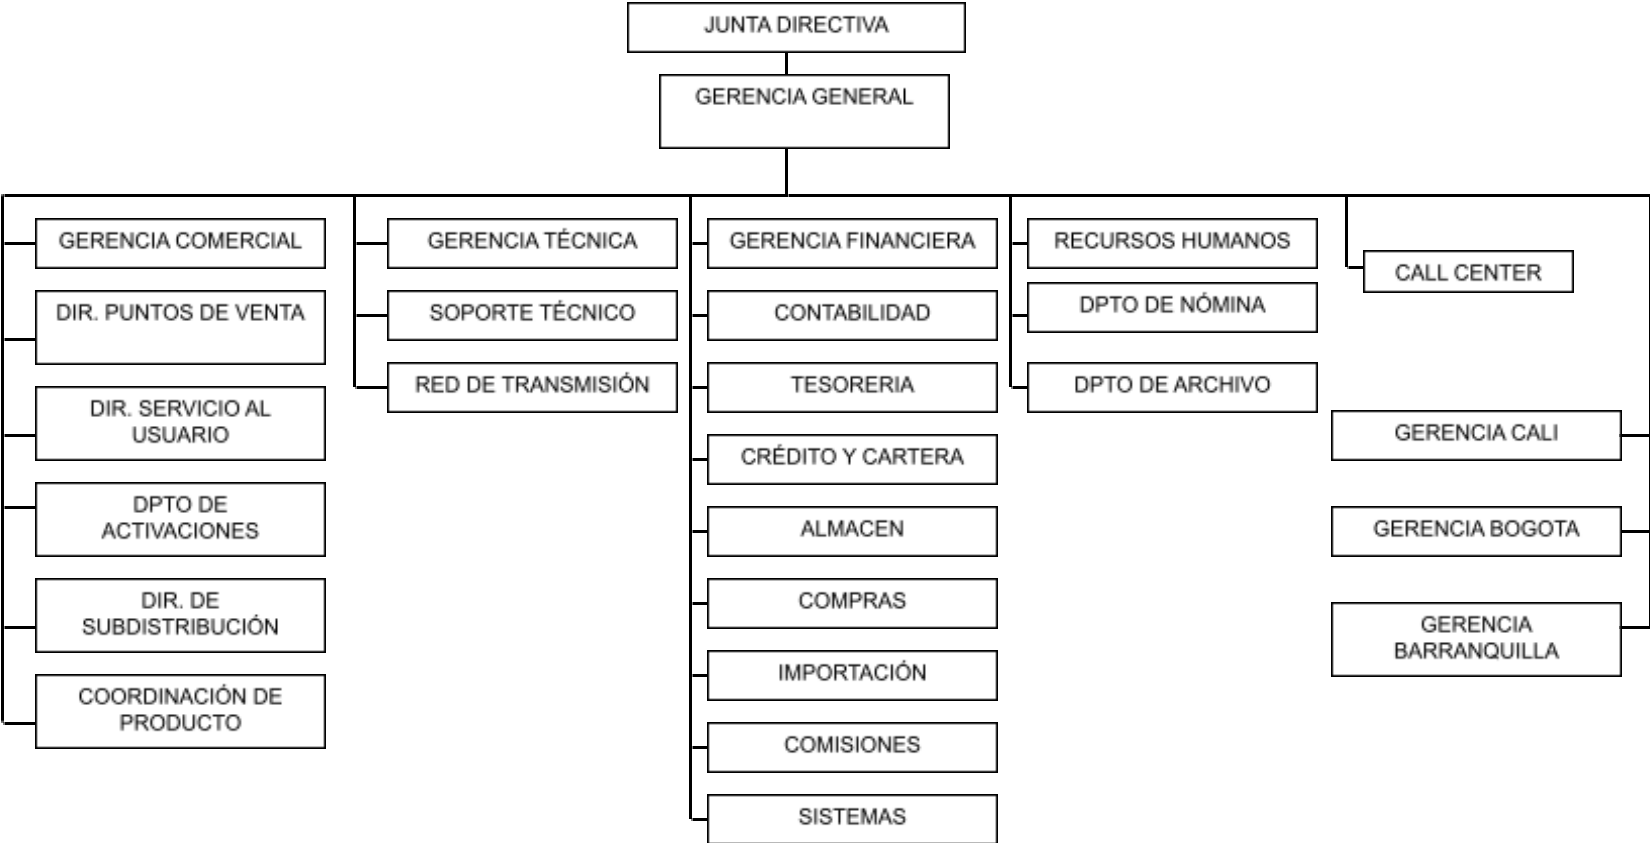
JUNTA DIRECTIVA

GERENCIA GENERAL

GERENCIA COMERCIAL

DIR. PUNTOS DE VENTA

DIR. SERVICIO AL USUARIO

DPTO DE ACTIVACIONES

DIR. DE SUBDISTRIBUCIÓN

COORDINACIÓN DE PRODUCTO

GERENCIA TÉCNICA

SOPORTE TÉCNICO

RED DE TRANSMISIÓN

GERENCIA FINANCIERA

CONTABILIDAD

TESORERIA

CRÉDITO Y CARTERA

ALMACEN

COMPRAS

IMPORTACIÓN

COMISIONES

SISTEMAS

RECURSOS HUMANOS

DPTO DE NÓMINA

DPTO DE ARCHIVO

CALL CENTER

GERENCIA CALI

GERENCIA BOGOTA

GERENCIA BARRANQUILLA